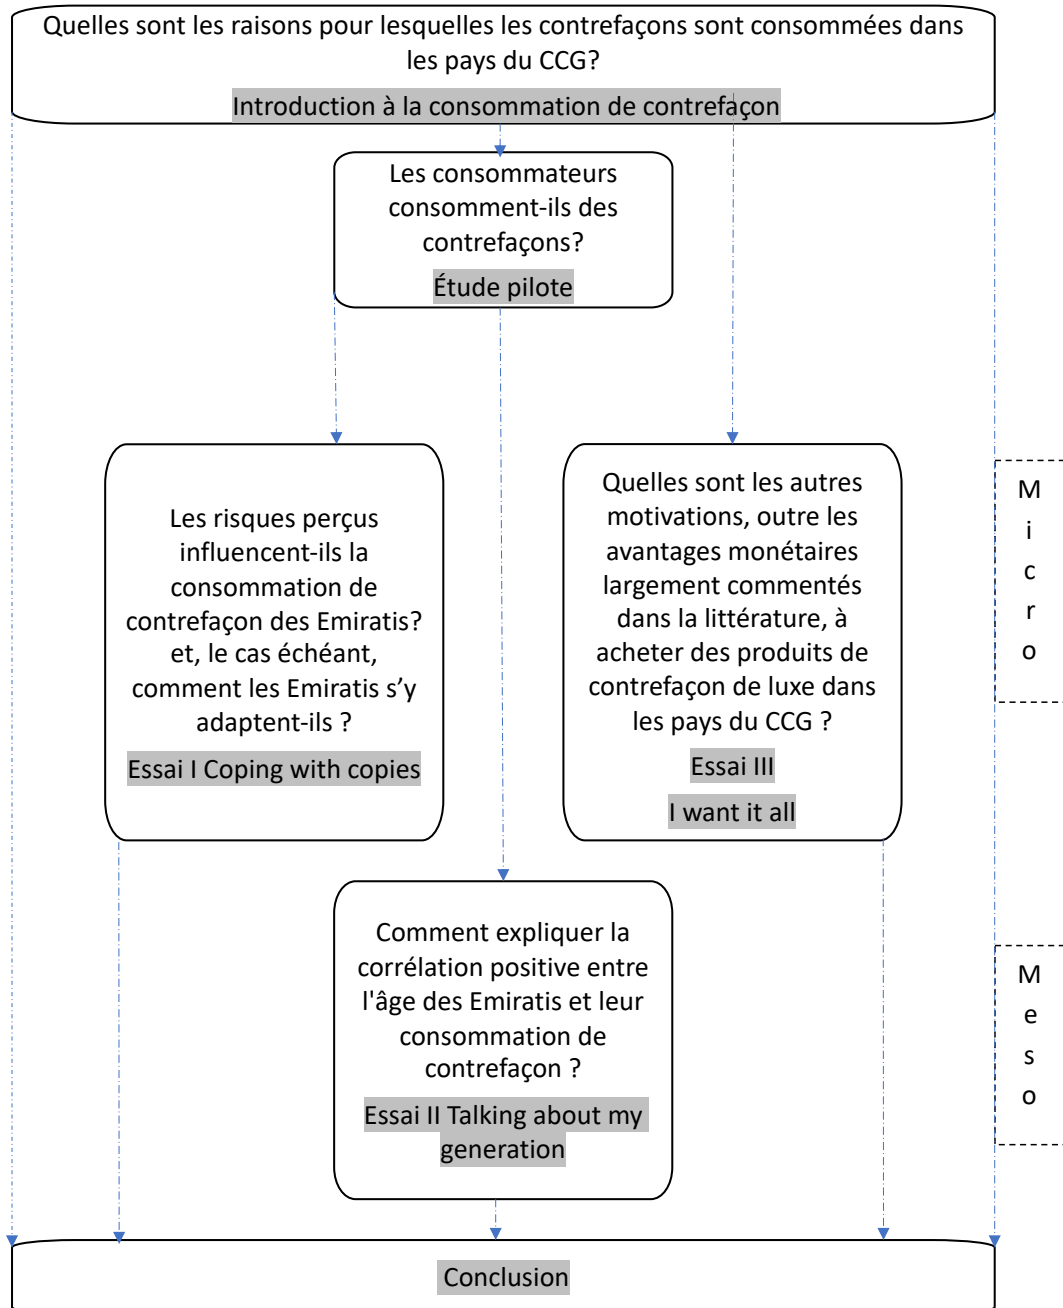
Quelles sont les raisons pour lesquelles les contrefaçons sont consommées dans les pays du CCG?

Introduction à la consommation de contrefaçon

Les consommateurs consomment-ils des contrefaçons?

Étude pilote

Les risques perçus influencent-ils la consommation de contrefaçon des Emiratis? et, le cas échéant, comment les Emiratis s'y adaptent-ils ?

Essai I Coping with copies

Quelles sont les autres motivations, outre les avantages monétaires largement commentés dans la littérature, à acheter des produits de contrefaçon de luxe dans les pays du CCG ?

Essai III

I want it all

Micro

Comment expliquer la corrélation positive entre l'âge des Emiratis et leur consommation de contrefaçon ?

Essai II Talking about my generation

Meso

Conclusion